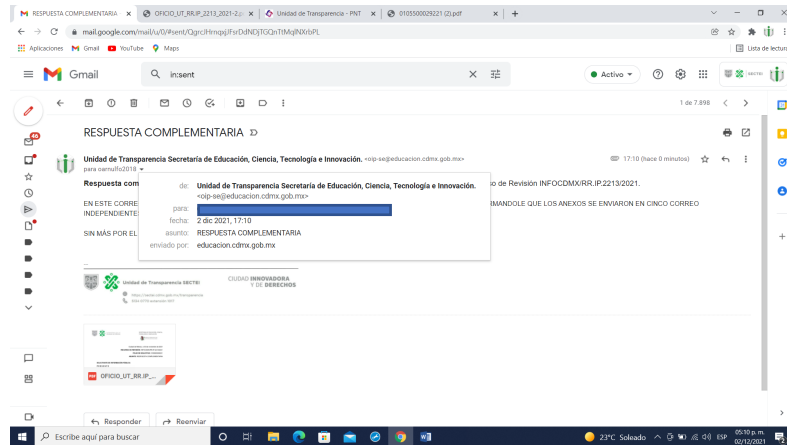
RESPUESTA COMPLEMENTARIA ×
OFICIO_UT_RR.IP_2213_2021-2.p ×
Unidad de Transparencia - PNT ×
0105500029221 (2).pdf ×
+

mail.google.com/mail/u/0/#sent/QgrcJHmqxjJFsrDdNDjTGQnTtMqlNXrbPL

Aplicaciones Gmail YouTube Maps
Lista de lectura

Gmail
in:sent
Activo
SECTEI

1 de 7.898

RESPUESTA COMPLEMENTARIA

Unidad de Transparencia Secretaría de Educación, Ciencia, Tecnología e Innovación. <oip-se@educacion.cdmx.gob.mx>
para oarnulfo2018
17:10 (hace 0 minutos)

Respuesta com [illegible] so de Revision INFOCDMX/RR.IP.2213/2021.

EN ESTE CORRE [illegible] RMANDOLE QUE LOS ANEXOS SE ENVIARON EN CINCO CORREO INDEPENDIENTE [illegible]

SIN MÁS POR EL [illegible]

de: Unidad de Transparencia Secretaría de Educación, Ciencia, Tecnología e Innovación. <oip-se@educacion.cdmx.gob.mx>
para: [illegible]
fecha: 2 dic 2021, 17:10
asunto: RESPUESTA COMPLEMENTARIA
enviado por: educacion.cdmx.gob.mx

--
Unidad de Transparencia SECTEI
CIUDAD INNOVADORA Y DE DERECHOS

OFICIO_UT_RR.IP_...

Responder
Reenviar

Escribe aquí para buscar
23°C Soleado
ESP
05:10 p. m.
02/12/2021
46